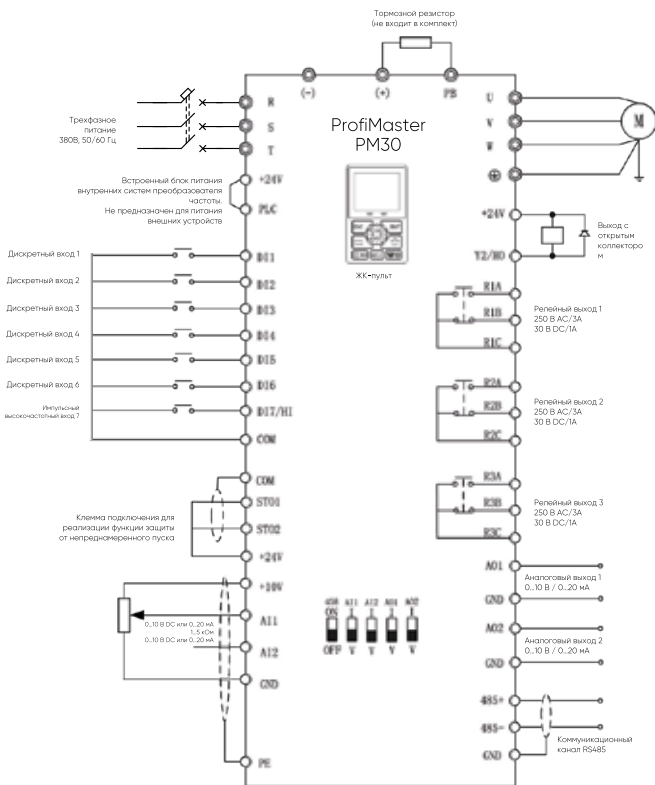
Тормозной резистор
(не входит в комплект)

(–)
(+)
PB

R
S
T

Трехфазное питание 380В, 50/60 Гц

U
V
W
M

ProfiMaster
PM30

Встроенный блок питания внутренних систем преобразователя частоты.
Не предназначен для питания внешних устройств

+24V
PLC

ЖК-пульт

+24V
Выход с открытым коллектором
Y2/HO

Дискретный вход 1
DI1
Дискретный вход 2
DI2
Дискретный вход 3
DI3
Дискретный вход 4
DI4
Дискретный вход 5
DI5
Дискретный вход 6
DI6
Импульсный высокочастотный вход 7
DI7/HI
COM

R1A
R1B
R1C
Релейный выход 1
250 В AC/3A
30 В DC/1A

R2A
R2B
R2C
Релейный выход 2
250 В AC/3A
30 В DC/1A

R3A
R3B
R3C
Релейный выход 3
250 В AC/3A
30 В DC/1A

COM
STO1
STO2
+24V
Клемма подключения для реализации функции защиты от непреднамеренного пуска

+10V
AI1
AI2
GND
PE
0...10 В DC или 0...20 мА
1...5 кОм
0...10 В DC или 0...20 мА

485
ON
OFF
AI1
AI2
AO1
AO2
V
V
V
V

AO1
GND
Аналоговый выход 1
0...10 В / 0...20 мА
AO2
GND
Аналоговый выход 2
0...10 В / 0...20 мА

485+
485-
GND
Коммуникационный канал RS485